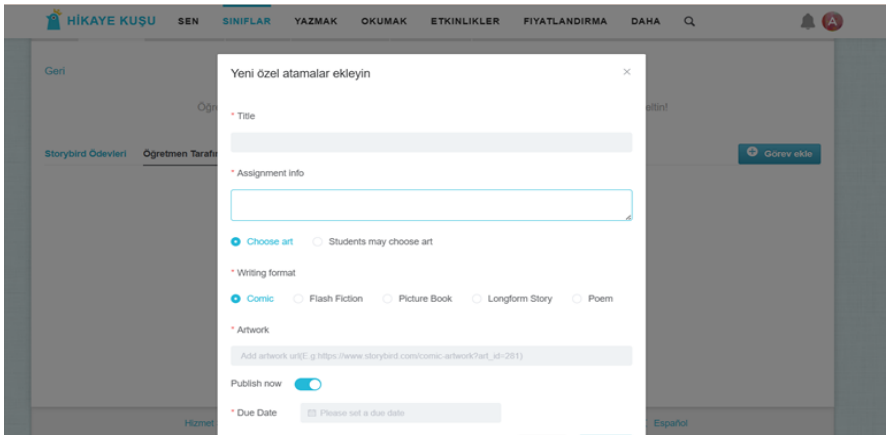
HİKAYE KUŞU SEN SINIFLAR YAZMAK OKUMAK ETKINLIKLER FIYATLANDIRMA DAHA

A

Geri

Öğ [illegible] eltin!

Storybird Ödevleri Öğretmen Tarafı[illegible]

Görev ekle

Yeni özel atamalar ekleyin

×

* Title

* Assignment info

Choose art Students may choose art

* Writing format

Comic Flash Fiction Picture Book Longform Story Poem

* Artwork

Add artwork url(E.g:https://www.storybird.com/comic-artwork?art_id=281)

Publish now

* Due Date

Please set a due date

Hizmet

Español